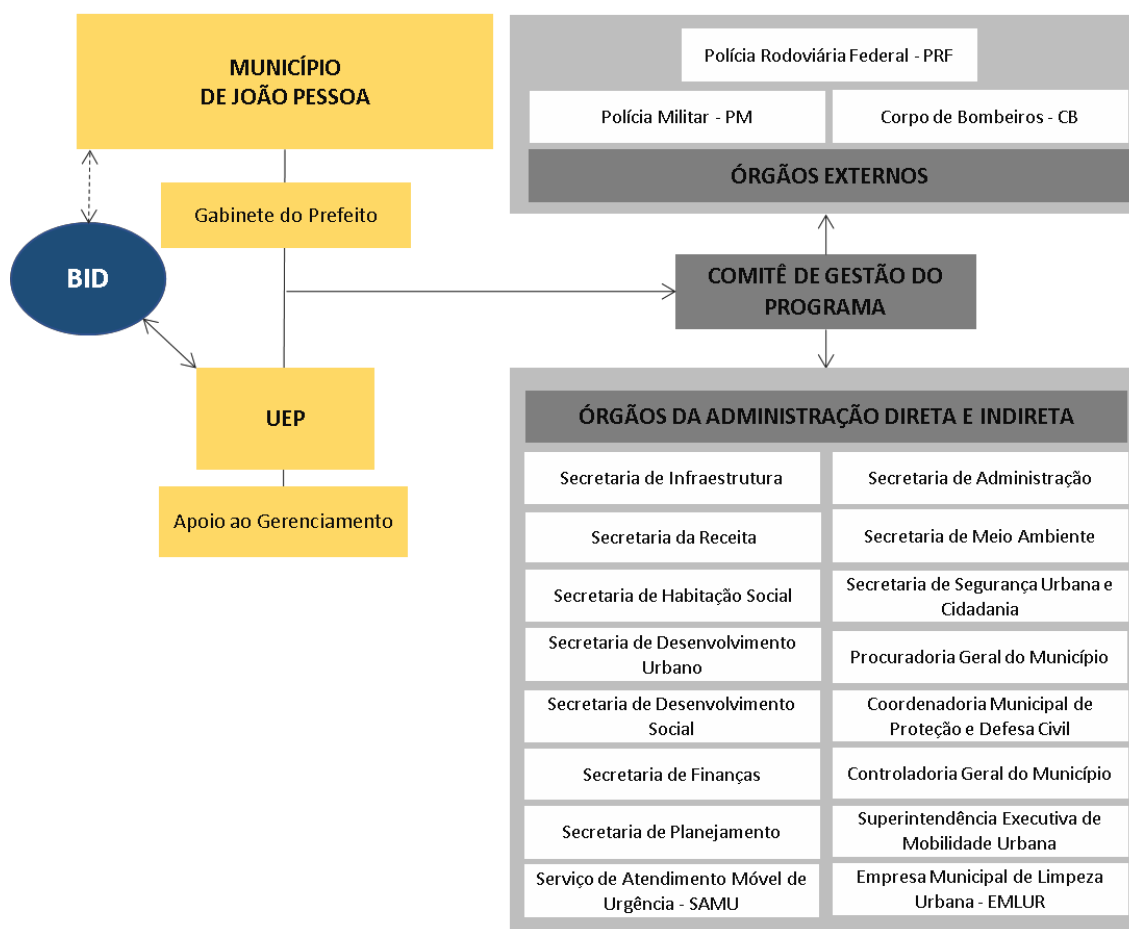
MUNICÍPIO DE JOÃO PESSOA

Gabinete do Prefeito

BID

UEP

Apoio ao Gerenciamento

Polícia Rodoviária Federal - PRF

Polícia Militar - PM

Corpo de Bombeiros - CB

ÓRGÃOS EXTERNOS

COMITÊ DE GESTÃO DO PROGRAMA

ÓRGÃOS DA ADMINISTRAÇÃO DIRETA E INDIRETA

| | |
|---|---|
| Secretaria de Infraestrutura | Secretaria de Administração |
| Secretaria da Receita | Secretaria de Meio Ambiente |
| Secretaria de Habitação Social | Secretaria de Segurança Urbana e Cidadania |
| Secretaria de Desenvolvimento Urbano | Procuradoria Geral do Município |
| Secretaria de Desenvolvimento Social | Coordenadoria Municipal de Proteção e Defesa Civil |
| Secretaria de Finanças | Controladoria Geral do Município |
| Secretaria de Planejamento | Superintendência Executiva de Mobilidade Urbana |
| Serviço de Atendimento Móvel de Urgência - SAMU | Empresa Municipal de Limpeza Urbana - EMLUR |